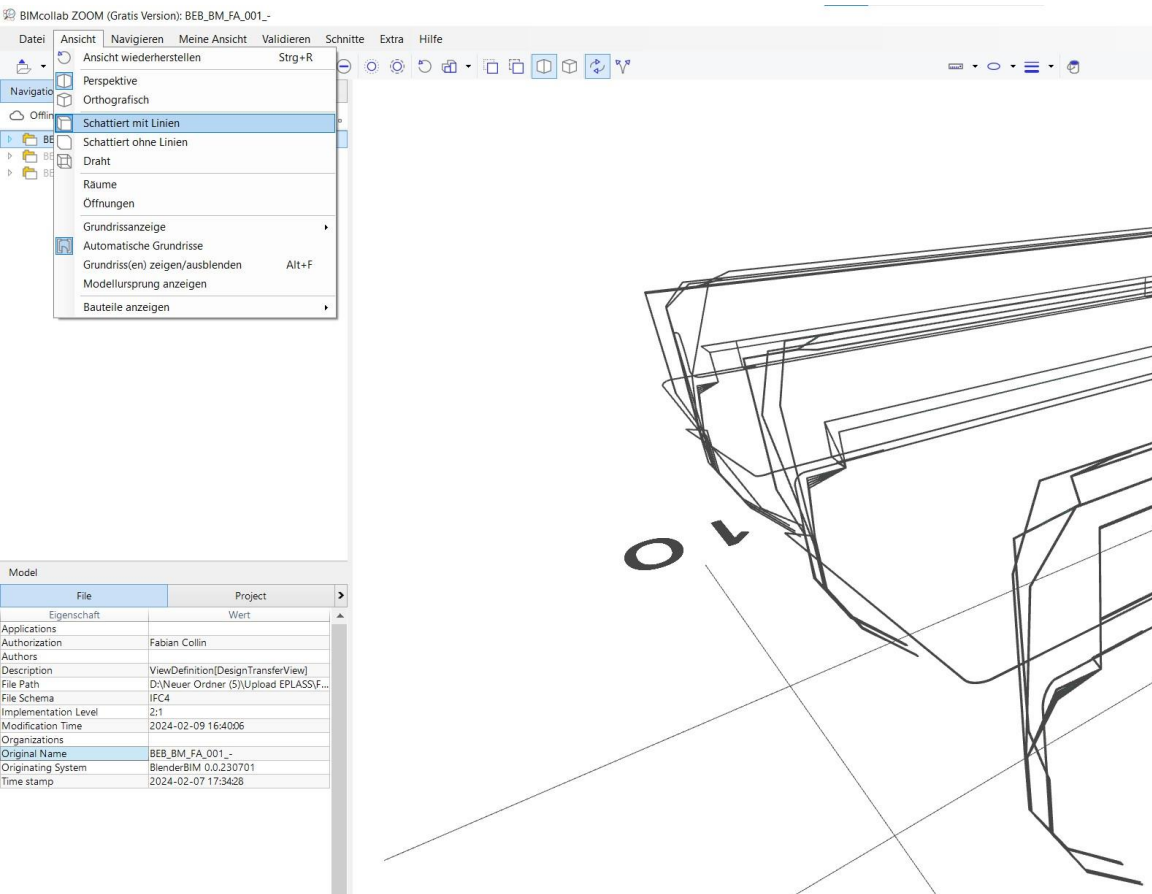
BIMcollab ZOOM (Gratis Version): BEB_BM_FA_001_-

Datei Ansicht Navigieren Meine Ansicht Validieren Schnitte Extra Hilfe

Ansicht wiederherstellen Strg+R
Perspektive
Orthografisch
Schattiert mit Linien
Schattiert ohne Linien
Draht
Räume
Öffnungen
Grundrissanzeige
Automatische Grundrisse
Grundriss(en) zeigen/ausblenden Alt+F
Modellursprung anzeigen
Bauteile anzeigen

Navigatio
Offlin
BEB
BE
BE

Model

File | Project

| Eigenschaft | Wert |
|---|---|
| Applications | |
| Authorization | Fabian Collin |
| Authors | |
| Description | ViewDefinition[DesignTransferView] |
| File Path | D:\Neuer Ordner (5)\Upload EPLASS\F... |
| File Schema | IFC4 |
| Implementation Level | 2;1 |
| Modification Time | 2024-02-09 16:40:06 |
| Organizations | |
| Original Name | BEB_BM_FA_001_- |
| Originating System | BlenderBIM 0.0.230701 |
| Time stamp | 2024-02-07 17:34:28 |